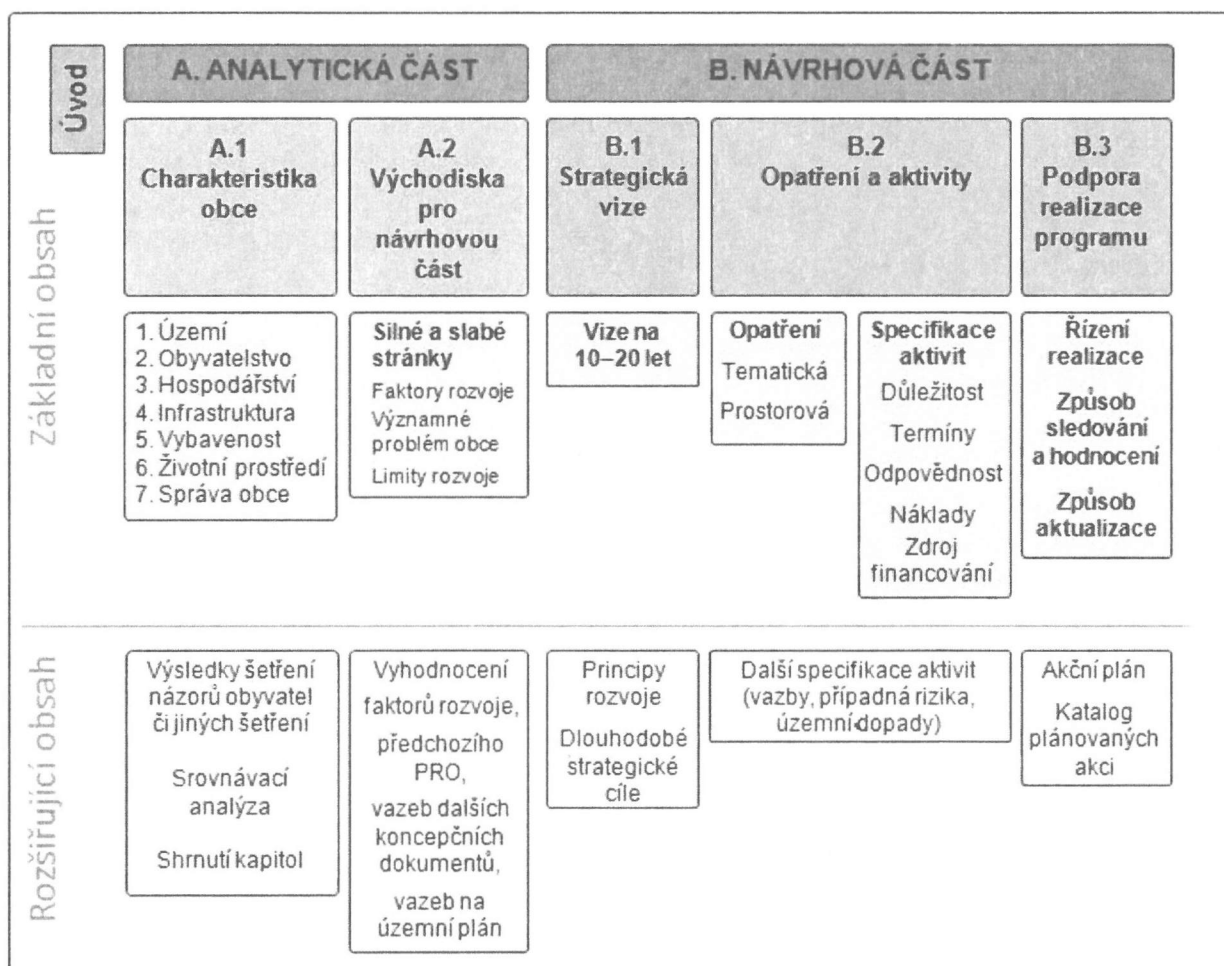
Úvod

A. ANALYTICKÁ ČÁST

B. NÁVRHOVÁ ČÁST

Základní obsah

A.1 Charakteristika obce

A.2 Východiska pro návrhovou část

B.1 Strategická vize

B.2 Opatření a aktivity

B.3 Podpora realizace programu

1. Území
2. Obyvatelstvo
3. Hospodářství
4. Infrastruktura
5. Vybavenost
6. Životní prostředí
7. Správa obce

Silné a slabé stránky
Faktory rozvoje
Významné problém obce
Limity rozvoje

Vize na 10–20 let

Opatření
Tematická
Prostorová

Specifikace aktivit
Důležitost
Termíny
Odpovědnost
Náklady
Zdroj financování

Řízení realizace
Způsob sledování a hodnocení
Způsob aktualizace

Rozšiřující obsah

Výsledky šetření názorů obyvatel či jiných šetření

Srovnávací analýza

Shrnutí kapitol

Vyhodnocení faktorů rozvoje,
předchozího PRO,
vazeb dalších koncepčních dokumentů,
vazeb na územní plán

Principy rozvoje

Dlouhodobé strategické cíle

Další specifikace aktivit (vazby, případná rizika, územní dopady)

Akční plán

Katalog plánovaných akci